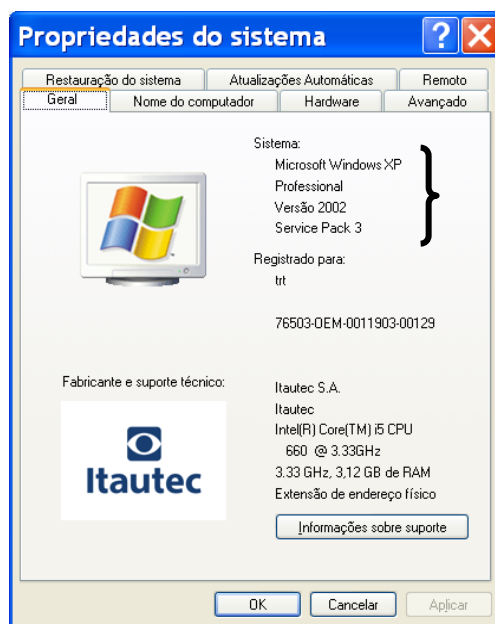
Propriedades do sistema

Restauração do sistema | Atualizações Automáticas | Remoto
Geral | Nome do computador | Hardware | Avançado

Sistema:
Microsoft Windows XP
Professional
Versão 2002
Service Pack 3

Registrado para:
trt

76503-OEM-0011903-00129

Fabricante e suporte técnico:

Itautec

Itautec S.A.
Itautec
Intel(R) Core(TM) i5 CPU
660 @ 3.33GHz
3.33 GHz, 3,12 GB de RAM
Extensão de endereço físico

Informações sobre suporte

OK | Cancelar | Aplicar